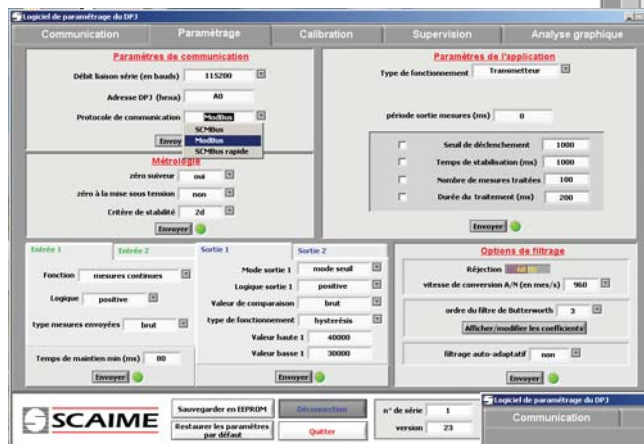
Logiciel de paramétrage du DPJ

Communication | Paramétrage | Calibration | Supervision | Analyse graphique

Paramètres de communication

Débit liaison série (en bauds) 115200

Adresse DPJ (hexa) A0

Protocole de communication ModBus

SCMBus
ModBus
SCMBus rapide

Envoy

Métrologie

zéro suiveur oui

zéro à la mise sous tension non

Critère de stabilité 2d

Envoyer

Paramètres de l'application

Type de fonctionnement Transmetteur

période sortie mesures (ms) 0

Seuil de déclenchement 1000

Temps de stabilisation (ms) 1000

Nombre de mesures traitées 100

Durée du traitement (ms) 200

Envoyer

Entrée 1 | Entrée 2

Fonction mesures continues

Logique positive

type mesures envoyées brut

Temps de maintien min (ms) 80

Envoyer

Sortie 1 | Sortie 2

Mode sortie 1 mode seuil

Logique sortie 1 positive

Valeur de comparaison brut

type de fonctionnement hystérésis

Valeur haute 1 40000

Valeur basse 1 30000

Envoyer

Options de filtrage

Réjection 60 Hz

vitesse de conversion A/N (en mes/s) 960

ordre du filtre de Butterworth 3

Afficher/modifier les coefficients

filtrage auto-adaptatif non

Envoyer

SCAIME

Sauvegarder en EEPROM

Restaurer les paramètres par défaut

Déconnexion

Quitter

n° de série 1

version 23

Logiciel de paramétrage du DPJ

Communication